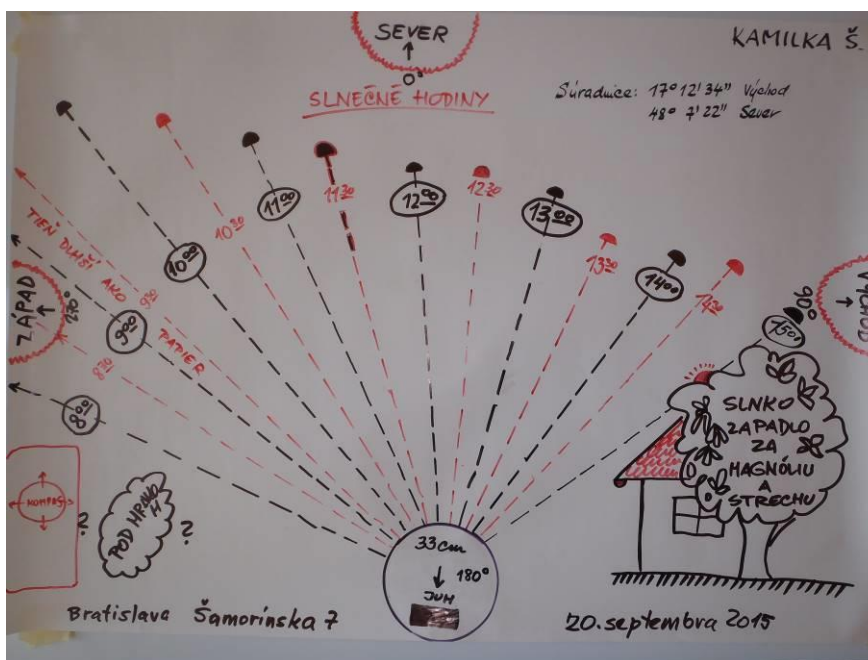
SEVER
↑
0°

KAMILKA Š.

SLNEČNÉ HODINY

Súradnice: 17° 12' 34" Východ
48° 7' 22" Sever

10⁰⁰
10³⁰
11⁰⁰
11³⁰
12⁰⁰
12³⁰
13⁰⁰
13³⁰
14⁰⁰
14³⁰
15⁰⁰
9⁰⁰
9³⁰
8⁰⁰
8³⁰

TIEŇ DLHŠÍ AKO PAPIER

ZÁPAD
↑
270°

VÝCHOD
90°

SLNKO ZAPADLO ZA MAGNÓLIU A STRECHU

KOMPAS

POD HRND 14

?

?

33cm
↓ 180°
JUH

Bratislava Šamorínska 7

20. septembra 2015